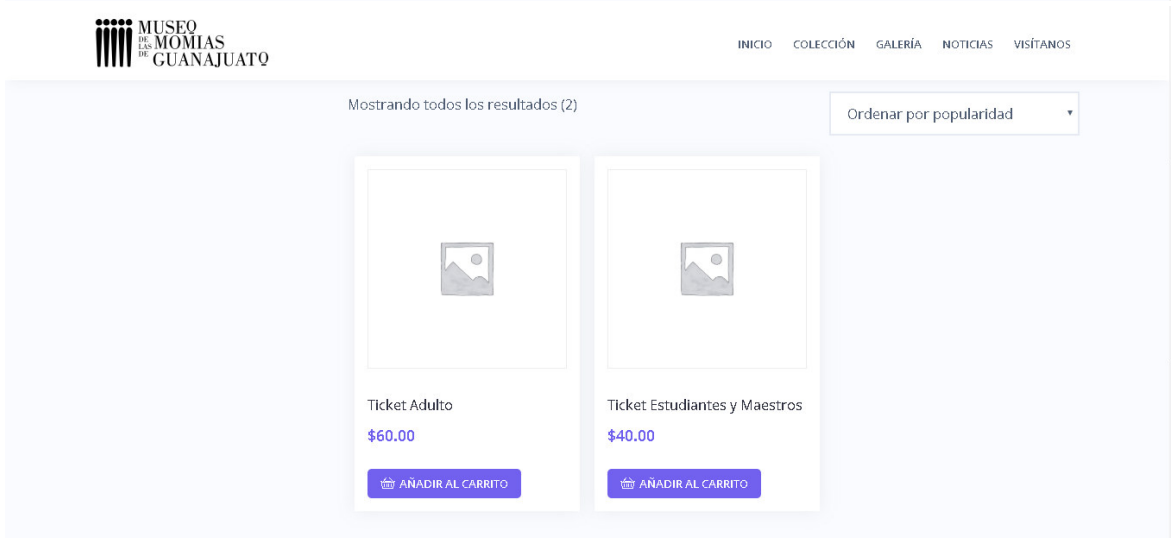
MUSEO DE LAS MOMIAS DE GUANAJUATO

INICIO COLECCIÓN GALERÍA NOTICIAS VISÍTANOS

Mostrando todos los resultados (2)

Ordenar por popularidad

Ticket Adulto
$60.00
AÑADIR AL CARRITO

Ticket Estudiantes y Maestros
$40.00
AÑADIR AL CARRITO